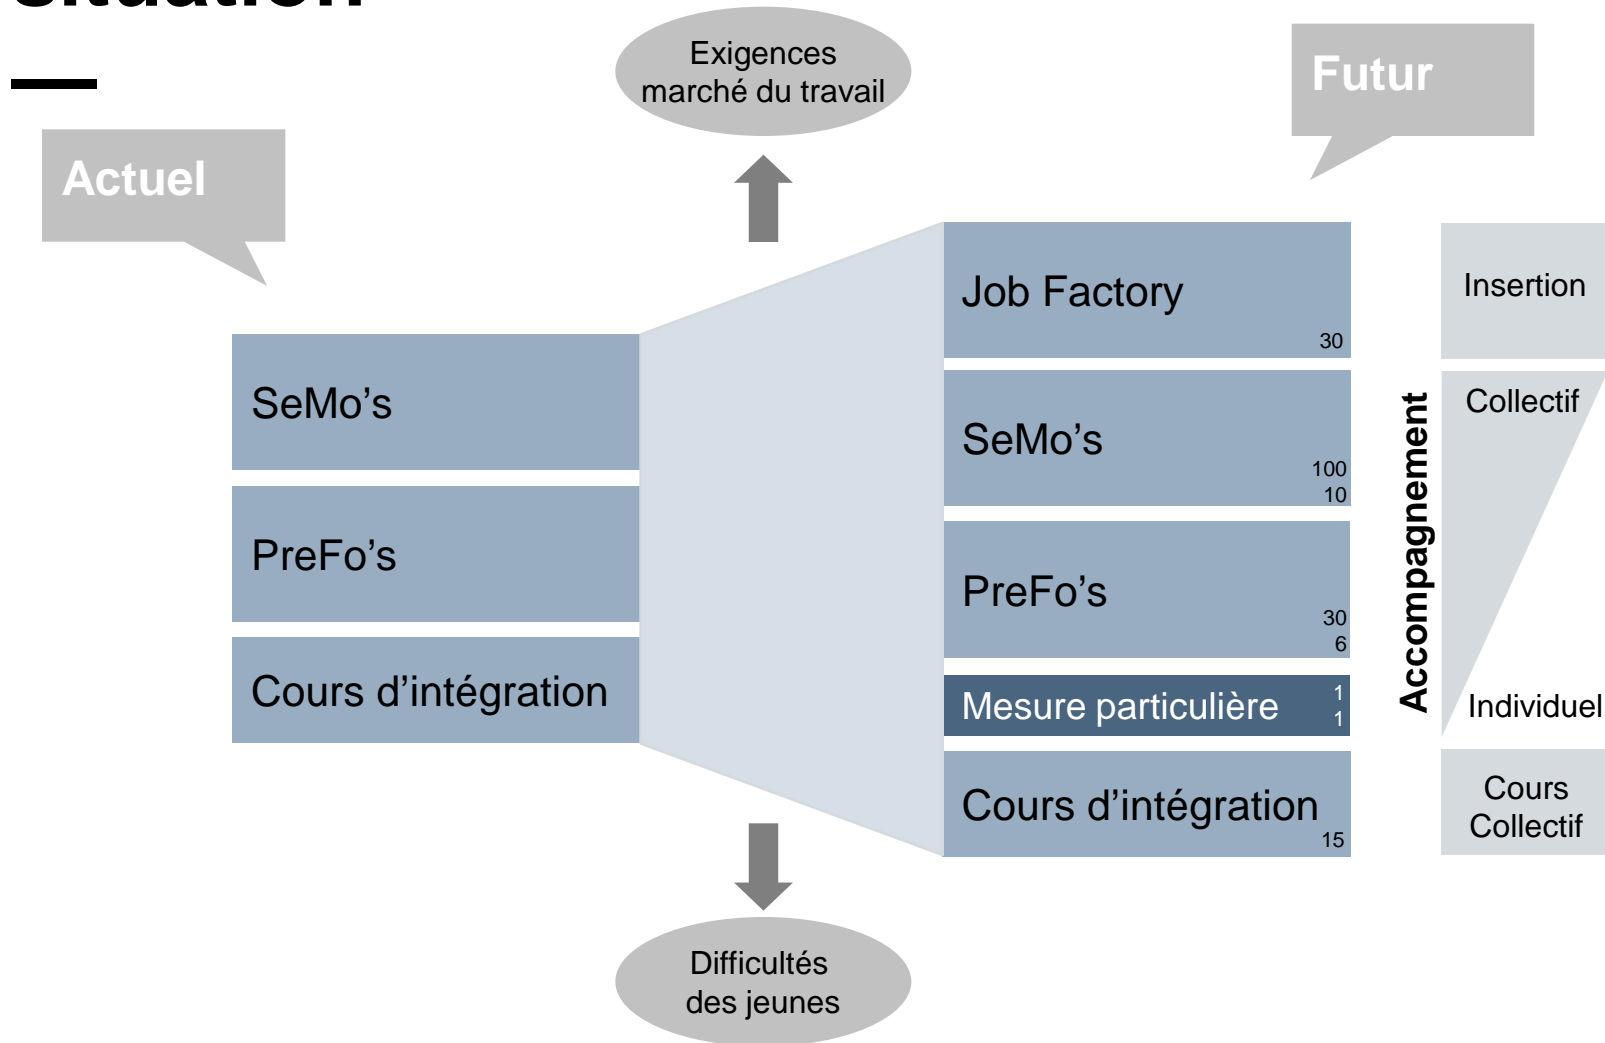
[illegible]

Exigences marché du travail

Futur

Actuel

SeMo’s

PreFo’s

Cours d’intégration

Job Factory
30

SeMo’s
100
10

PreFo’s
30
6

Mesure particulière
1
1

Cours d’intégration
15

Insertion

Accompagnement

Collectif

Individuel

Cours Collectif

Difficultés des jeunes